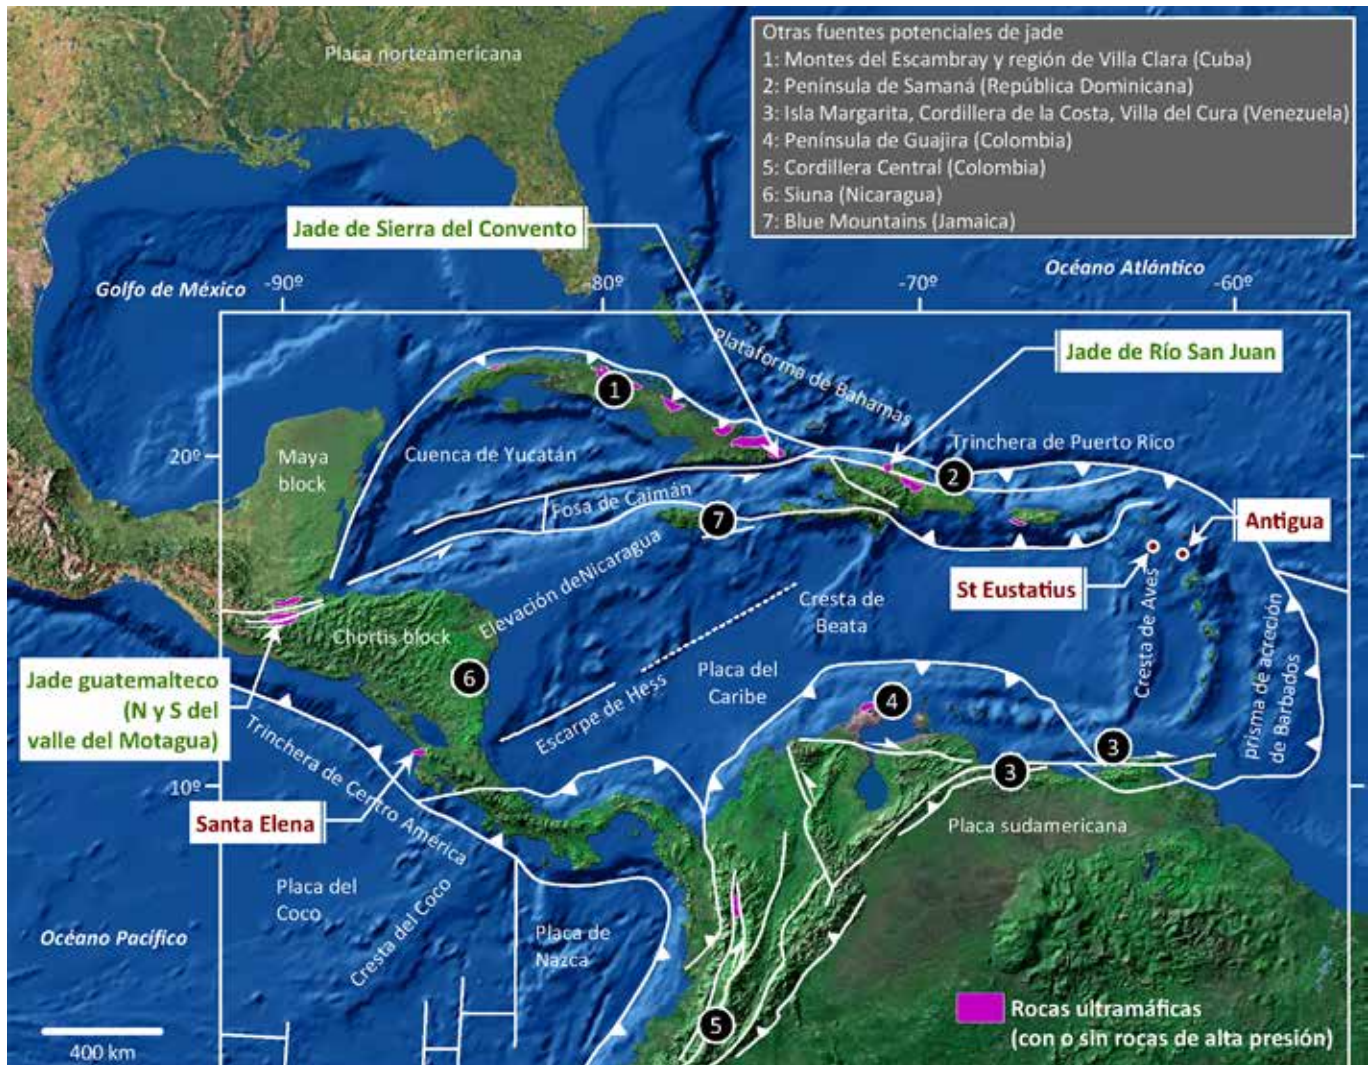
Otras fuentes potenciales de jade
1: Montes del Escambray y región de Villa Clara (Cuba)
2: Península de Samaná (República Dominicana)
3: Isla Margarita, Cordillera de la Costa, Villa del Cura (Venezuela)
4: Península de Guajira (Colombia)
5: Cordillera Central (Colombia)
6: Siuna (Nicaragua)
7: Blue Mountains (Jamaica)

Placa norteamericana

Jade de Sierra del Convento

Golfo de México

-90º

-80º

-70º

Océano Atlántico

-60º

Plataforma de Bahamas

Jade de Río San Juan

20º

Maya block

Cuenca de Yucatán

1

Trinchera de Puerto Rico

2

Fosa de Caimán

7

Antigua

Elevación deNicaragua

St Eustatius

Cresta de Beata

Cresta de Aves

Chortis block

6

prisma de acreción de Barbados

Jade guatemalteco (N y S del valle del Motagua)

Placa del Caribe

4

Escarpe de Hess

3

Trinchera de Centro América

3

10º

Santa Elena

Placa sudamericana

Placa del Coco

Cresta del Coco

Océano Pacífico

Placa de Nazca

5

Rocas ultramáficas (con o sin rocas de alta presión)

400 km